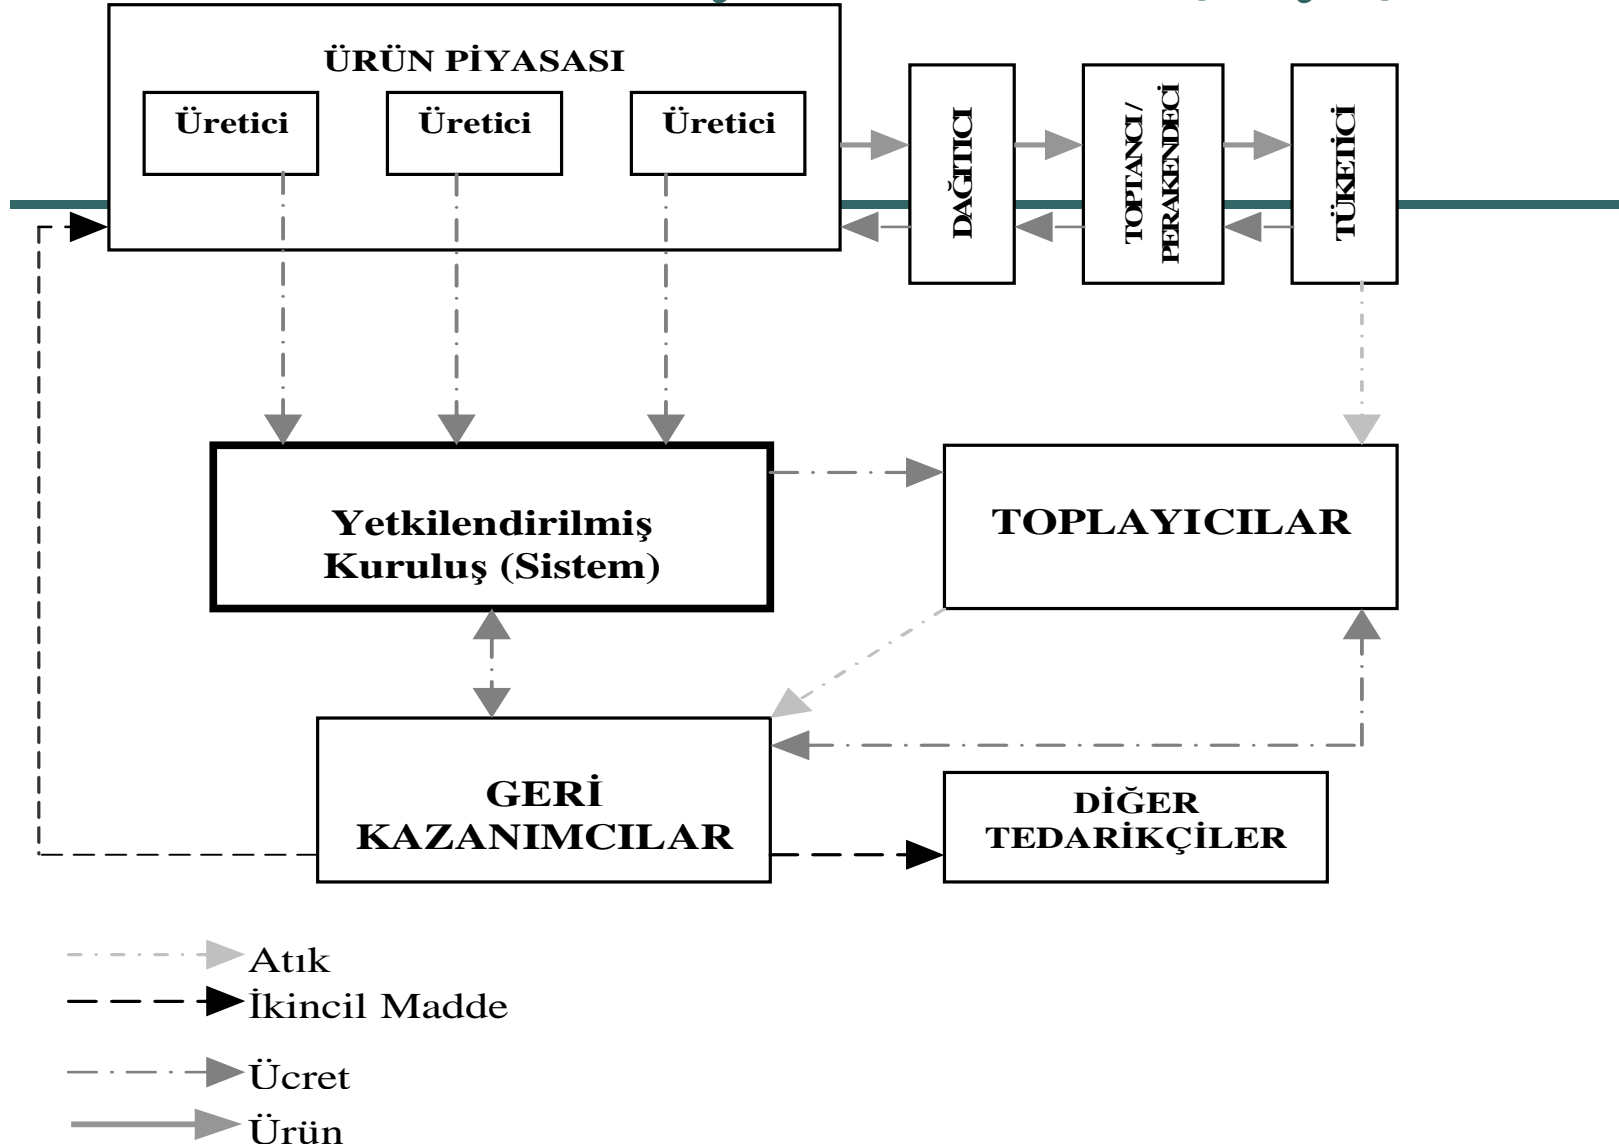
ÜRÜN PİYASASI

Üretici

Üretici

Üretici

DAĞITICI

TOPTANCI / PERAKENDECİ

TÜKETİCİ

Yetkilendirilmiş Kuruluş (Sistem)

TOPLAYICILAR

GERİ KAZANIMCILAR

DİĞER TEDARİKÇİLER

Atık

İkincil Madde

Ücret

Ürün